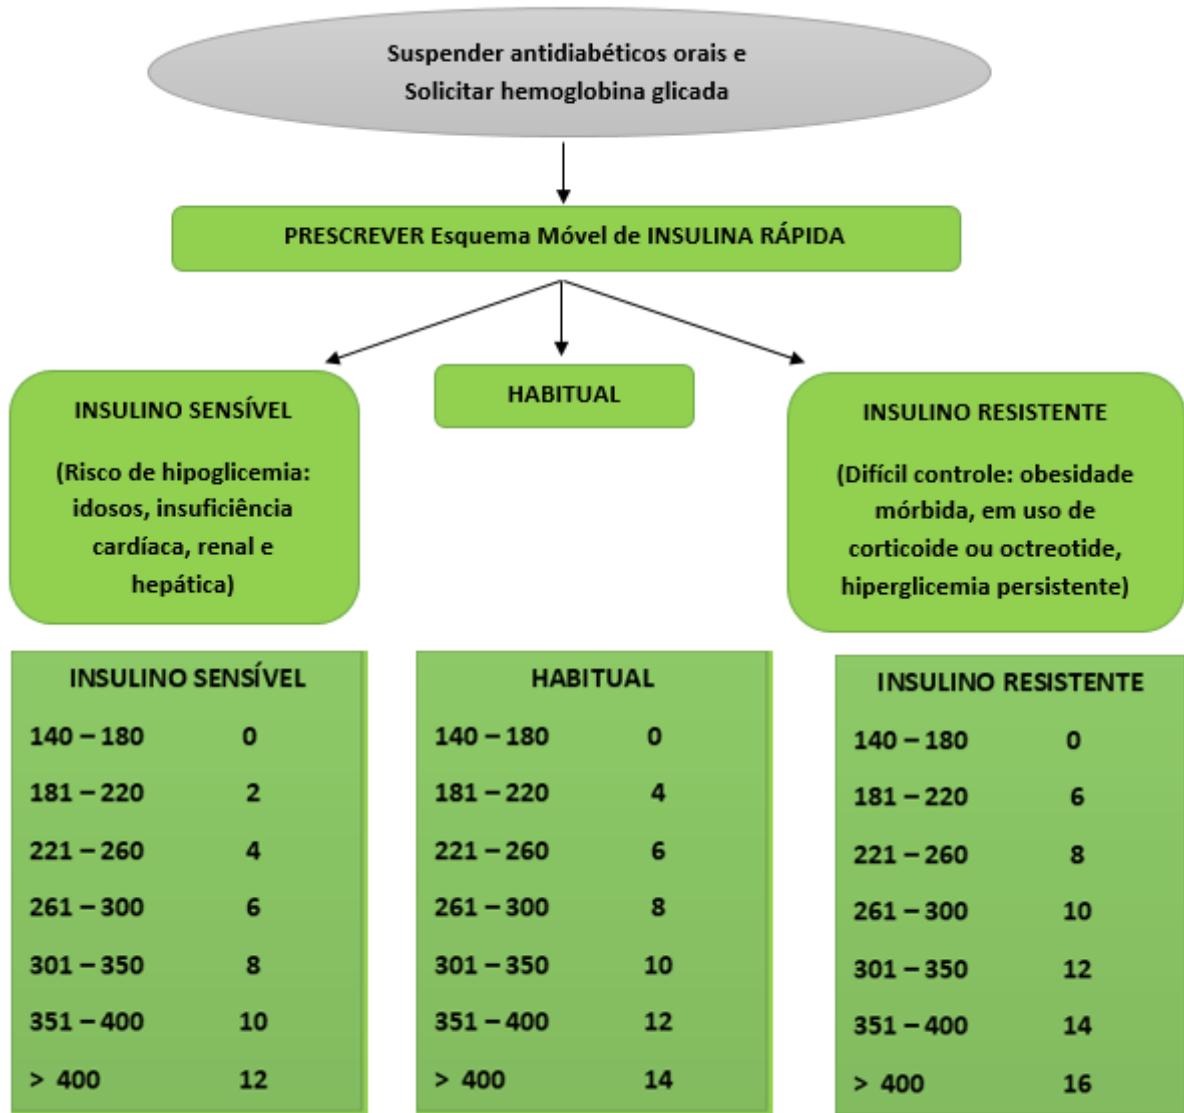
Suspender antidiabéticos orais e Solicitar hemoglobina glicada

PRESCREVER Esquema Móvel de INSULINA RÁPIDA

INSULINO SENSÍVEL

(Risco de hipoglicemia: idosos, insuficiência cardíaca, renal e hepática)

HABITUAL

INSULINO RESISTENTE

(Difícil controle: obesidade mórbida, em uso de corticoide ou octreotide, hiperglicemia persistente)

| INSULINO SENSÍVEL | |
|---|---|
| 140 – 180 | 0 |
| 181 – 220 | 2 |
| 221 – 260 | 4 |
| 261 – 300 | 6 |
| 301 – 350 | 8 |
| 351 – 400 | 10 |
| > 400 | 12 |

| HABITUAL | |
|---|---|
| 140 – 180 | 0 |
| 181 – 220 | 4 |
| 221 – 260 | 6 |
| 261 – 300 | 8 |
| 301 – 350 | 10 |
| 351 – 400 | 12 |
| > 400 | 14 |

| INSULINO RESISTENTE | |
|---|---|
| 140 – 180 | 0 |
| 181 – 220 | 6 |
| 221 – 260 | 8 |
| 261 – 300 | 10 |
| 301 – 350 | 12 |
| 351 – 400 | 14 |
| > 400 | 16 |